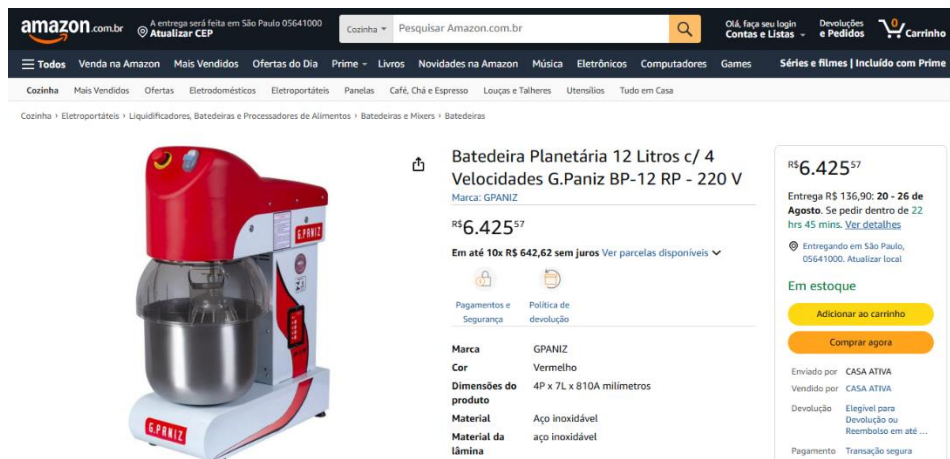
amazon.com.br A entrega será feita em São Paulo 05641000 Atualizar CEP Cozinha Pesquisar Amazon.com.br Olá, faça seu login Contas e Listas Devoluções e Pedidos 0 Carrinho

Todos Venda na Amazon Mais Vendidos Ofertas do Dia Prime Livros Novidades na Amazon Música Eletrônicos Computadores Games Séries e filmes | Incluído com Prime

Cozinha Mais Vendidos Ofertas Eletrodomésticos Eletroportáteis Panelas Café, Chá e Espresso Louças e Talheres Utensílios Tudo em Casa

Cozinha › Eletroportáteis › Liquidificadores, Batedeiras e Processadores de Alimentos › Batedeiras e Mixers › Batedeiras

G.PANIZ

G.PANIZ

Batedeira Planetária 12 Litros c/ 4 Velocidades G.Paniz BP-12 RP - 220 V
Marca: GPANIZ

R$6.425$^{57}$

Em até 10x R$ 642,62 sem juros Ver parcelas disponíveis

Pagamentos e Segurança
Política de devolução

| Marca | GPANIZ |
|---|---|
| Cor | Vermelho |
| Dimensões do produto | 4P x 7L x 810A milímetros |
| Material | Aço inoxidável |
| Material da lâmina | aço inoxidável |

R$6.425$^{57}$

Entrega R$ 136,90: 20 - 26 de Agosto. Se pedir dentro de 22 hrs 45 mins. Ver detalhes

Entregando em São Paulo, 05641000. Atualizar local

Em estoque

Adicionar ao carrinho

Comprar agora

Enviado por CASA ATIVA
Vendido por CASA ATIVA
Devolução Elegível para Devolução ou Reembolso em até ...
Pagamento Transação segura